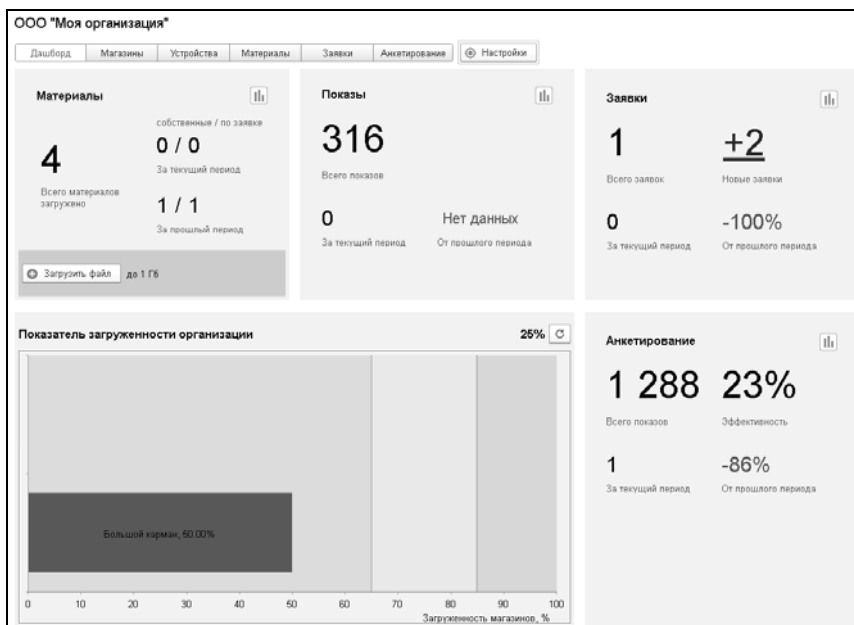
ООО "Моя организация"

Дашборд | Магазины | Устройства | Материалы | Заявки | Анкетирование | Настройки

Материалы

4
Всего материалов загружено

собственные / по заявке
0 / 0
За текущий период

1 / 1
За прошлый период

Загрузить файл до 1 Гб

Показы

316
Всего показов

0
За текущий период

Нет данных
От прошлого периода

Заявки

1
Всего заявок

+2
Новые заявки

0
За текущий период

-100%
От прошлого периода

Показатель загруженности организации

25%

Большой карман, 50.00%

0 10 20 30 40 50 60 70 80 90 100
Загруженность магазинов, %

Анкетирование

1 288
Всего показов

23%
Эффективность

1
За текущий период

-86%
От прошлого периода